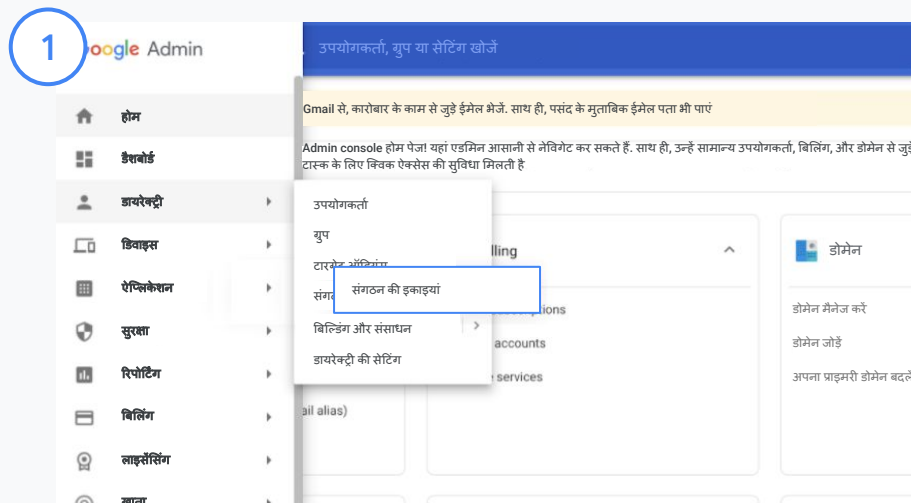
1

oogle Admin

उपयोगकर्ता, ग्रुप या सेटिंग खोजें

होम

डैशबोर्ड

डायरेक्ट्री

डिवाइस

ऐप्लिकेशन

सुरक्षा

रिपोर्टिंग

बिलिंग

लाइसेंसिंग

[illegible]

Gmail से, कारोबार के काम से जुड़े ईमेल भेजें. साथ ही, पसंद के मुताबिक ईमेल पता भी पाएं

Admin console होम पेज! यहां एडमिन आसानी से नेविगेट कर सकते हैं. साथ ही, उन्हें सामान्य उपयोगकर्ता, बिलिंग, और डोमेन से जुड़े टास्क के लिए क्विक ऐक्सेस की सुविधा मिलती है

उपयोगकर्ता

ग्रुप

टारगेट ऑडियंस

संगठन की इकाइयां

बिल्डिंग और संसाधन

डायरेक्ट्री की सेटिंग

illing

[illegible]ptions

accounts

services

ail alias)

डोमेन

डोमेन मैनेज करें

डोमेन जोड़ें

अपना प्राइमरी डोमेन बदलें